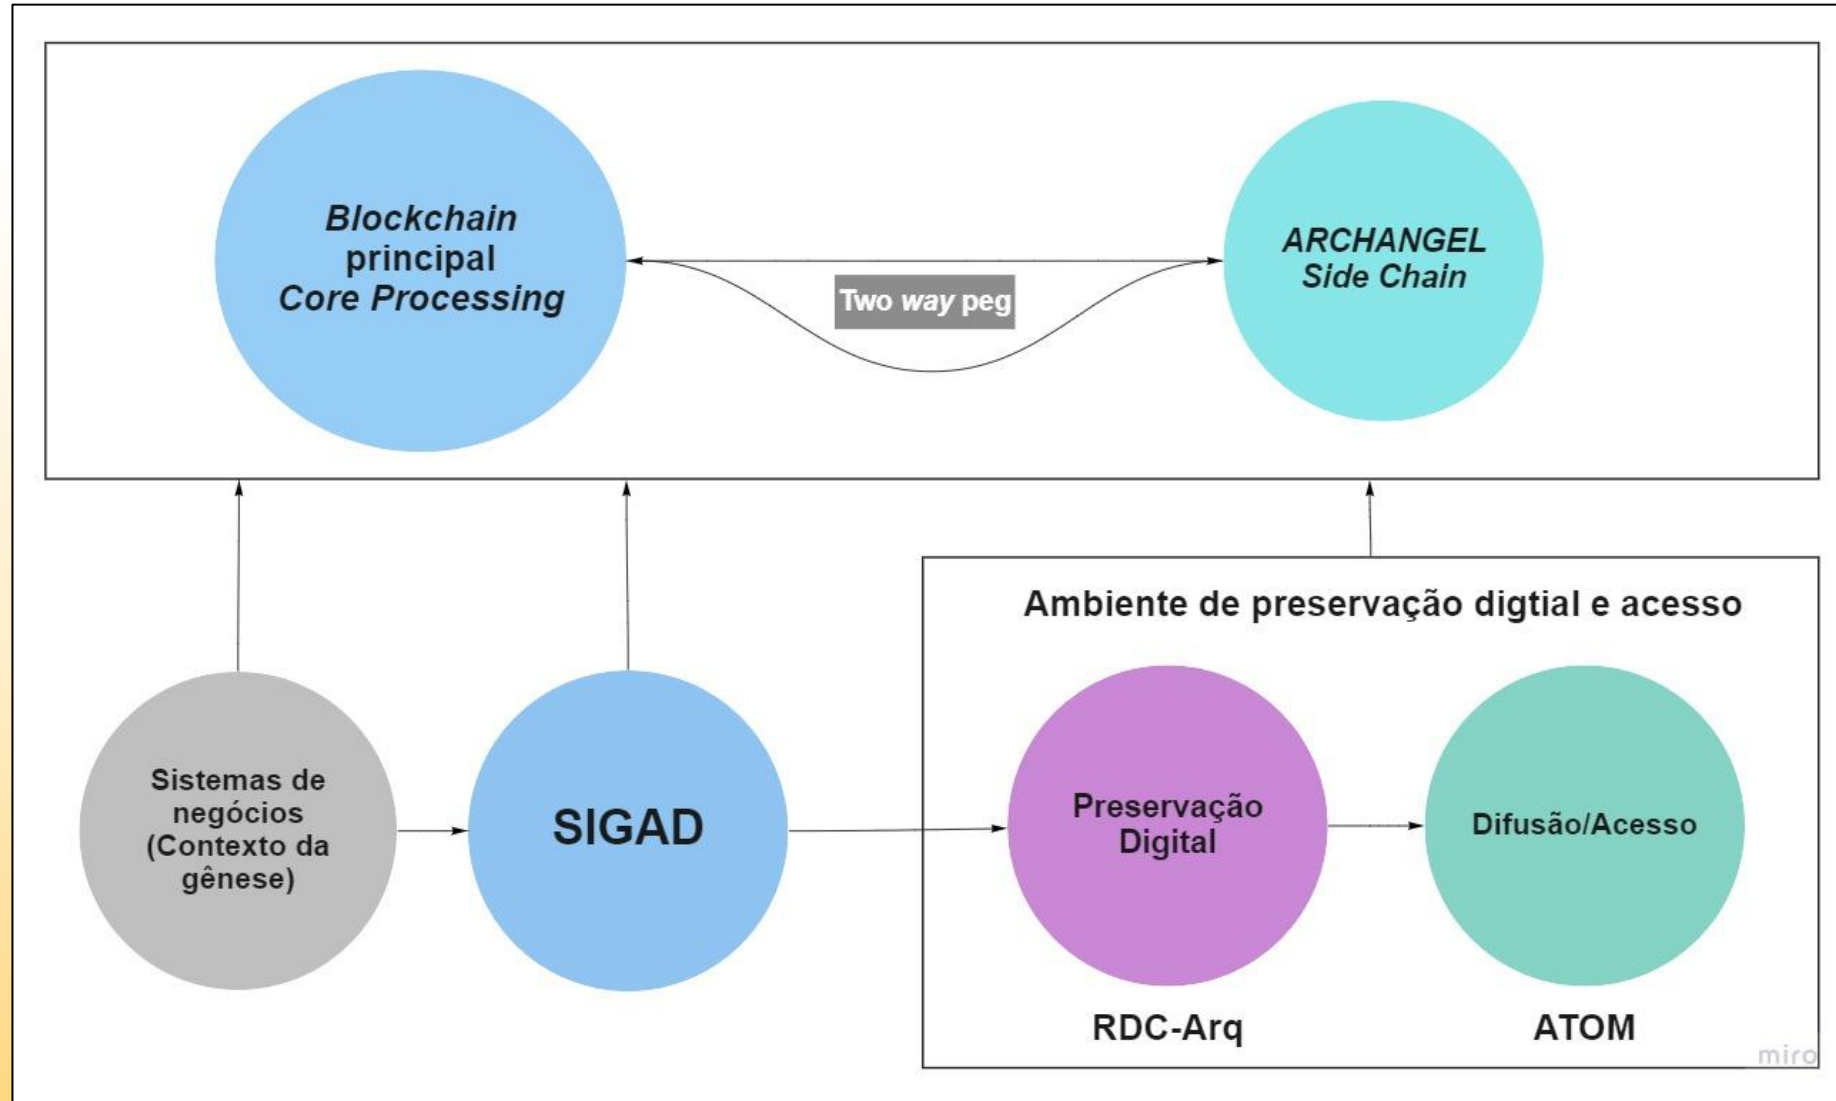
Blockchain principal Core Processing

Two way peg

ARCHANGEL Side Chain

Ambiente de preservação digtial e acesso

Sistemas de negócios (Contexto da gênese)

SIGAD

Preservação Digital

Difusão/Acesso

RDC-Arq

ATOM

miro